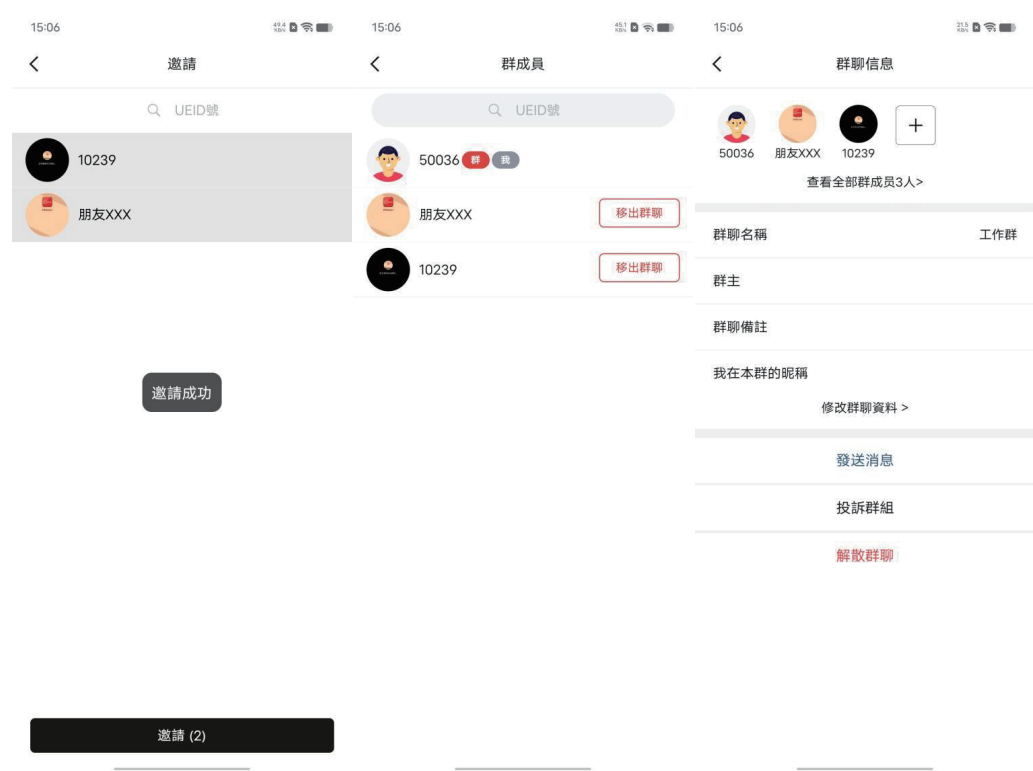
15:06
<
邀請
UEID號
10239
朋友XXX
邀請成功
邀請 (2)

15:06
<
群成員
UEID號
50036 群 我
朋友XXX 移出群聊
10239 移出群聊

15:06
<
群聊信息
50036 朋友XXX 10239
+
查看全部群成员3人>
群聊名稱 工作群
群主
群聊備註
我在本群的昵稱
修改群聊資料 >
發送消息
投訴群組
解散群聊